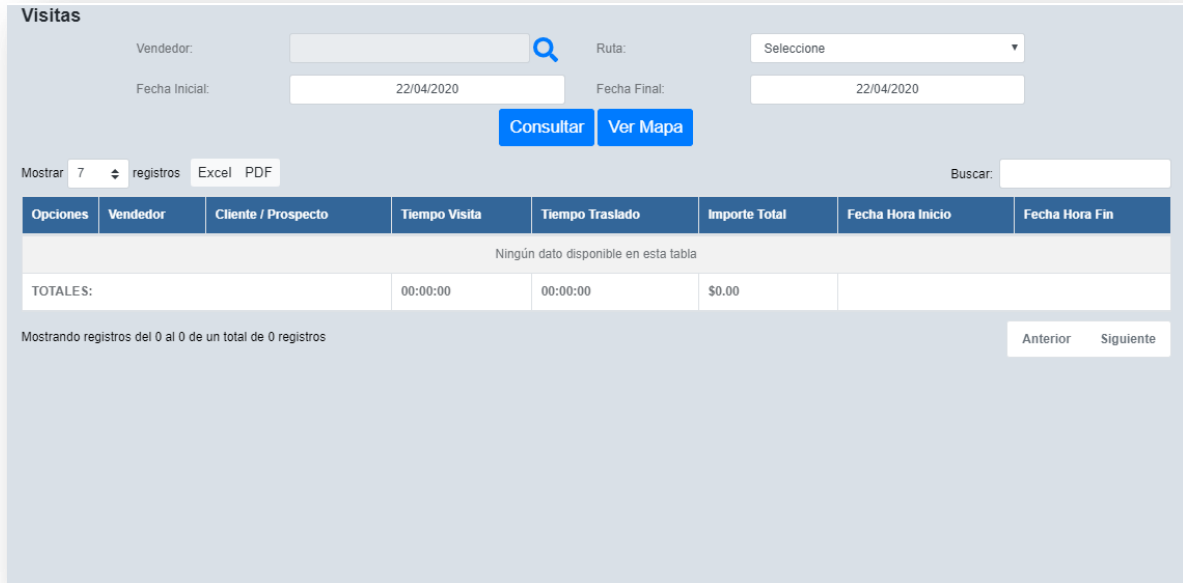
Visitas

Vendedor:

Ruta: Seleccione

Fecha Inicial: 22/04/2020

Fecha Final: 22/04/2020

Consultar Ver Mapa

Mostrar 7 registros Excel PDF

Buscar:

| Opciones | Vendedor | Cliente / Prospecto | Tiempo Visita | Tiempo Traslado | Importe Total | Fecha Hora Inicio | Fecha Hora Fin |
|---|---|---|---|---|---|---|---|
| Ningún dato disponible en esta tabla | | | | | | | |
| TOTALES: | | | 00:00:00 | 00:00:00 | $0.00 | | |

Mostrando registros del 0 al 0 de un total de 0 registros

Anterior Siguiente